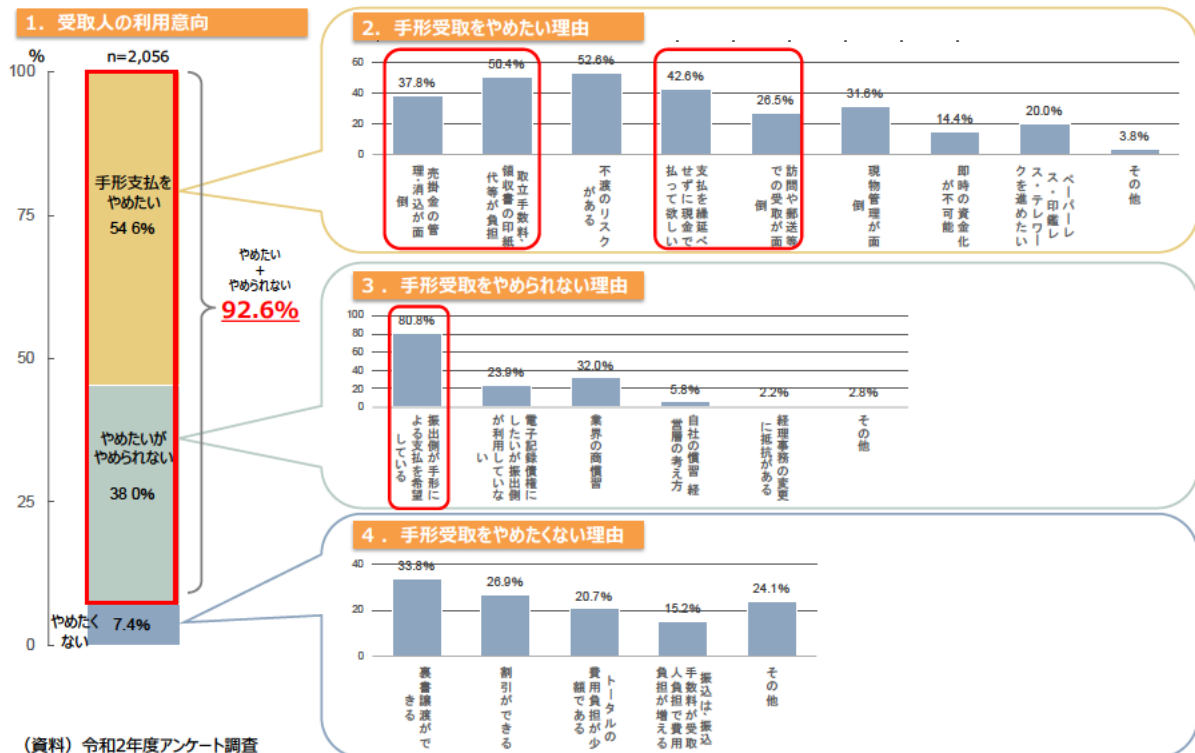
1．受取人の利用意向

%

n=2,056

100

75

50

25

0

手形支払をやめたい
54.6%

やめたいがやめられない
38.0%

やめたくない 7.4%

やめたい + やめられない
92.6%

2．手形受取をやめたい理由

| 37.8% | 50.4% | 52.6% | 42.6% | 26.5% | 31.8% | 14.4% | 20.0% | 3.8% |
|---|---|---|---|---|---|---|---|---|
| 売掛金の管理・消込が面倒 | 取立手数料、領収書の印紙代等が負担 | 不渡のリスクがある | 支払を繰延べせずに現金で払って欲しい | 訪問や郵送等での受取が面倒 | 現物管理が面倒 | 即時の資金化が不可能 | ペーパーレス・印鑑レス・テレワークを進めたい | その他 |

3．手形受取をやめられない理由

| 80.8% | 23.9% | 32.0% | 5.8% | 2.2% | 2.8% |
|---|---|---|---|---|---|
| 振出側が手形による支払を希望している | 電子記録債権にしたいが振出側が利用していない | 業界の商慣習 | 自社の慣習・経営層の考え方 | 経理事務の変更に抵抗がある | その他 |

4．手形受取をやめたくない理由

| 33.8% | 26.9% | 20.7% | 15.2% | 24.1% |
|---|---|---|---|---|
| 裏書譲渡ができる | 割引ができる | トータルの費用負担が少額である | 振込は、振込手数料が受取人負担で費用負担が増える | その他 |

（資料）令和2年度アンケート調査